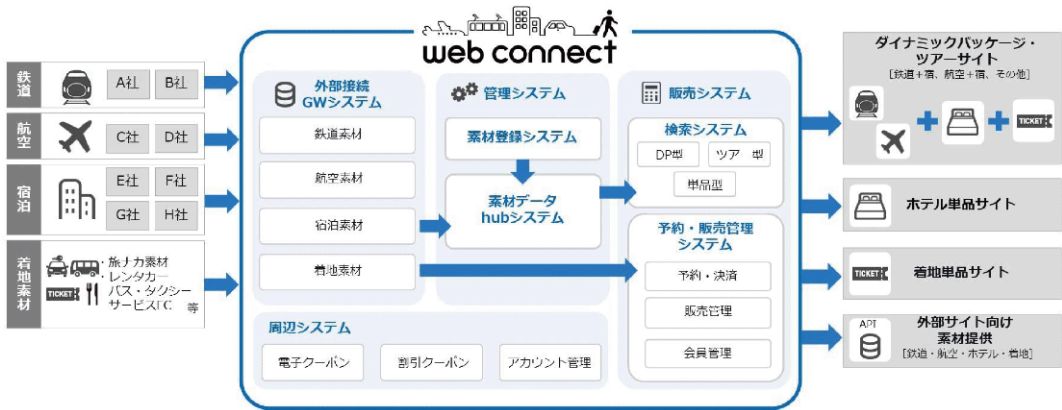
web connect

鉄道
A社
B社

航空
C社
D社

宿泊
E社
F社
G社
H社

着地素材
TICKET
・旅ナカ素材
・レンタカー
・バス・タクシー
・サービスFC 等

外部接続 GWシステム
鉄道素材
航空素材
宿泊素材
着地素材

管理システム
素材登録システム
素材データ hubシステム

販売システム
検索システム
DP型
ツアー型
単品型

予約・販売管理 システム
予約・決済
販売管理
会員管理

周辺システム
電子クーポン
割引クーポン
アカウント管理

ダイナミックパッケージ・ ツアーサイト
[鉄道+宿、航空+宿、その他]
TICKET

ホテル単品サイト

TICKET
着地単品サイト

API
外部サイト向け 素材提供
[鉄道・航空・ホテル・着地]